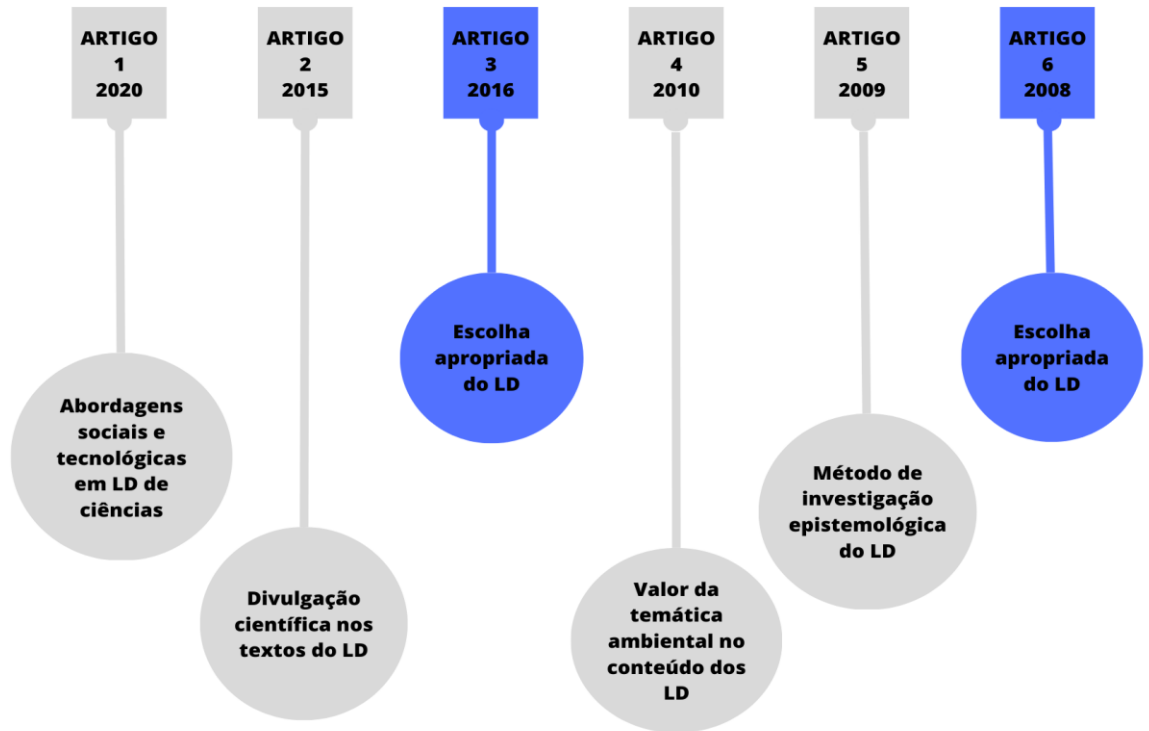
ARTIGO 1 2020

ARTIGO 2 2015

ARTIGO 3 2016

ARTIGO 4 2010

ARTIGO 5 2009

ARTIGO 6 2008

Abordagens sociais e tecnológicas em LD de ciências

Divulgação científica nos textos do LD

Escolha apropriada do LD

Valor da temática ambiental no conteúdo dos LD

Método de investigação epistemológica do LD

Escolha apropriada do LD